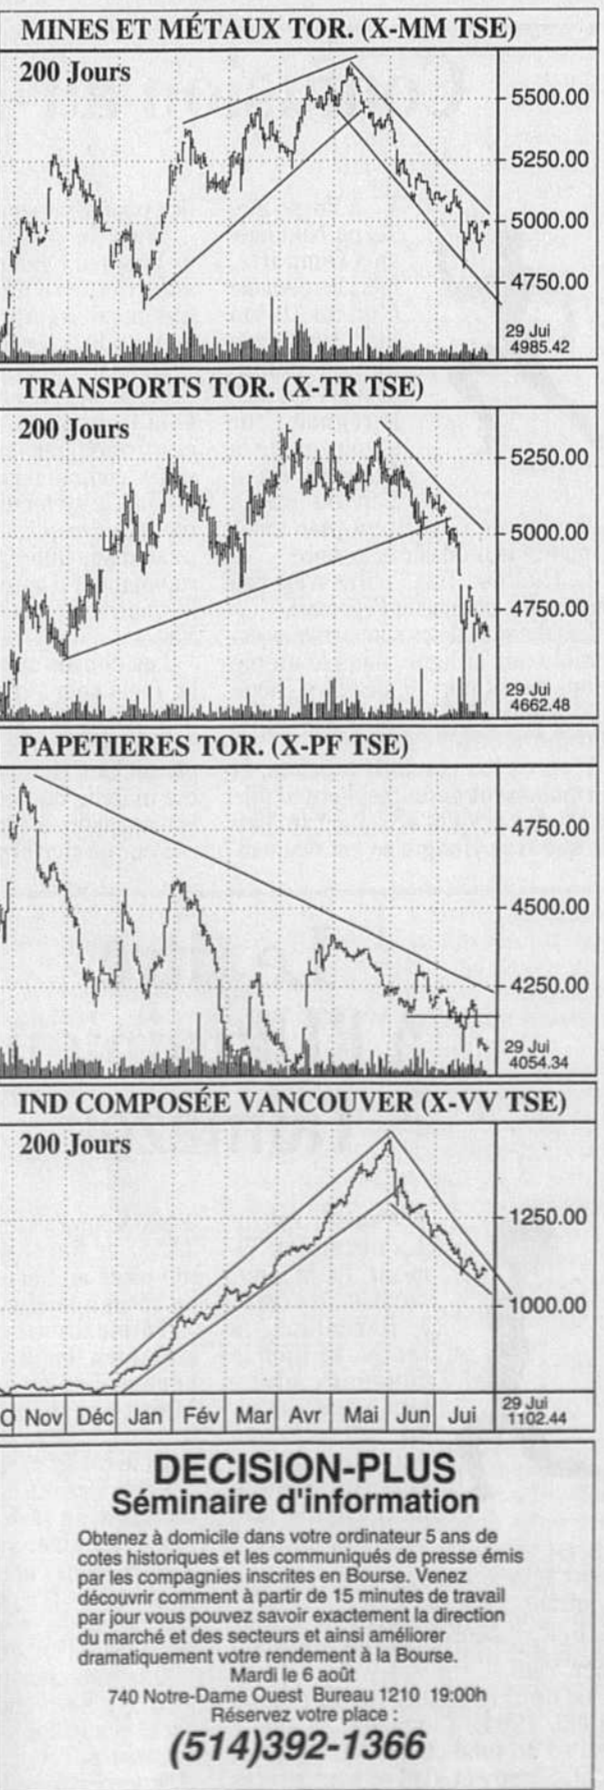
MINES ET MÉTAUX TOR. (X-MM TSE)

200 Jours

5500.00
5250.00
5000.00
4750.00
29 Jui
4985.42

TRANSPORTS TOR. (X-TR TSE)

200 Jours

5250.00
5000.00
4750.00
29 Jui
4662.48

PAPETIERES TOR. (X-PF TSE)

4750.00
4500.00
4250.00
29 Jui
4054.34

IND COMPOSÉE VANCOUVER (X-VV TSE)

200 Jours

1250.00
1000.00

O Nov Déc Jan Fév Mar Avr Mai Jun Jui
29 Jui
1102.44

DECISION-PLUS
Séminaire d'information

Obtenez à domicile dans votre ordinateur 5 ans de cotes historiques et les communiqués de presse émis par les compagnies inscrites en Bourse. Venez découvrir comment à partir de 15 minutes de travail par jour vous pouvez savoir exactement la direction du marché et des secteurs et ainsi améliorer dramatiquement votre rendement à la Bourse.
Mardi le 6 août
740 Notre-Dame Ouest Bureau 1210 19:00h
Réservez votre place :
(514)392-1366